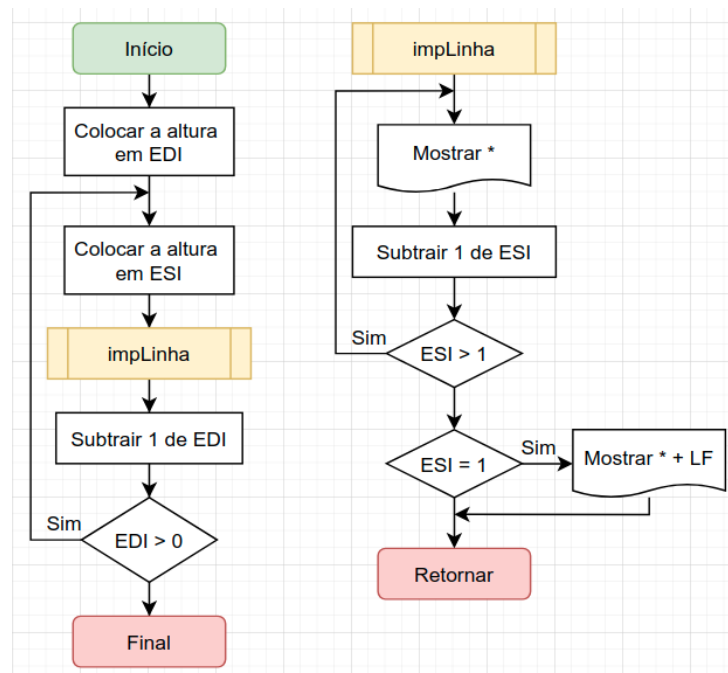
Início

Colocar a altura em EDI

Colocar a altura em ESI

impLinha

Subtrair 1 de EDI

Sim

EDI > 0

Final

impLinha

Mostrar *

Subtrair 1 de ESI

Sim

ESI > 1

ESI = 1

Sim

Mostrar * + LF

Retornar